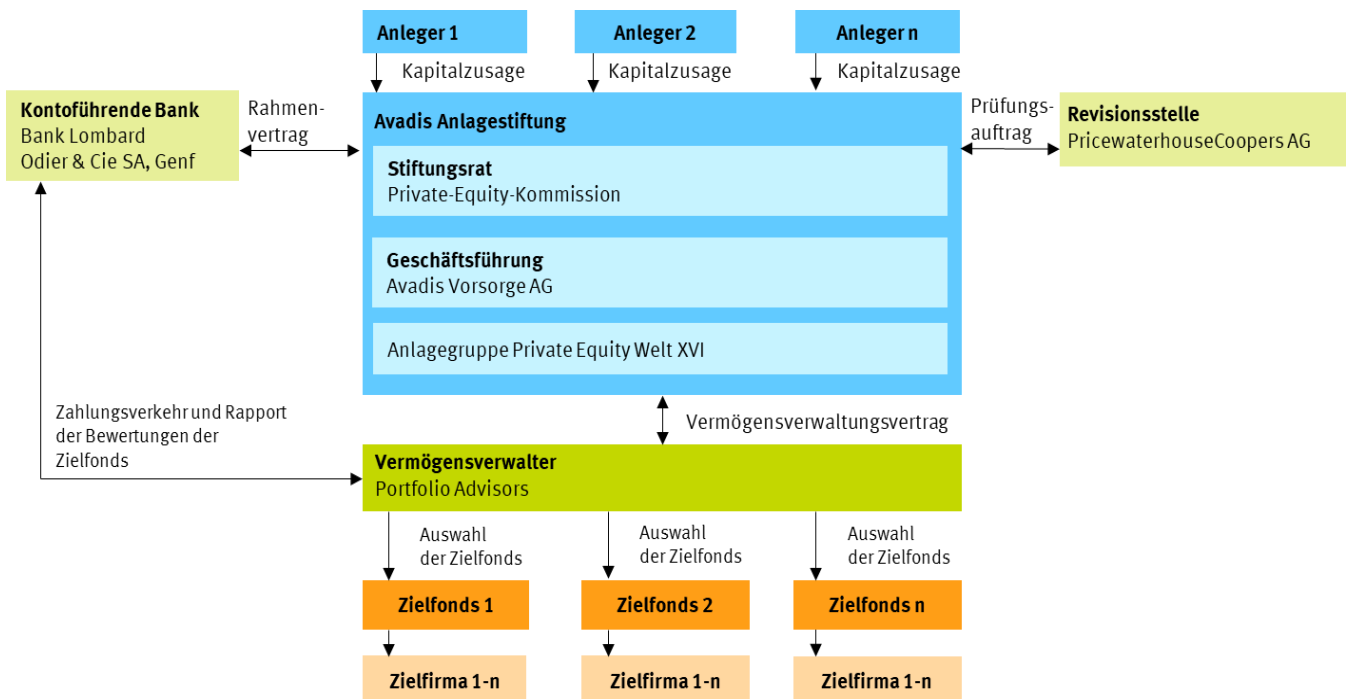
Anleger 1

Anleger 2

Anleger n

Kapitalzusage

Kapitalzusage

Kapitalzusage

Kontoführende Bank
Bank Lombard
Odier & Cie SA, Genf

Rahmenvertrag

Avadis Anlagestiftung

Stiftungsrat
Private-Equity-Kommission

Geschäftsführung
Avadis Vorsorge AG

Anlagegruppe Private Equity Welt XVI

Prüfungsauftrag

Revisionsstelle
PricewaterhouseCoopers AG

Zahlungsverkehr und Rapport der Bewertungen der Zielfonds

Vermögensverwaltungsvertrag

Vermögensverwalter
Portfolio Advisors

Auswahl der Zielfonds

Auswahl der Zielfonds

Auswahl der Zielfonds

Zielfonds 1

Zielfonds 2

Zielfonds n

Zielfirma 1-n

Zielfirma 1-n

Zielfirma 1-n